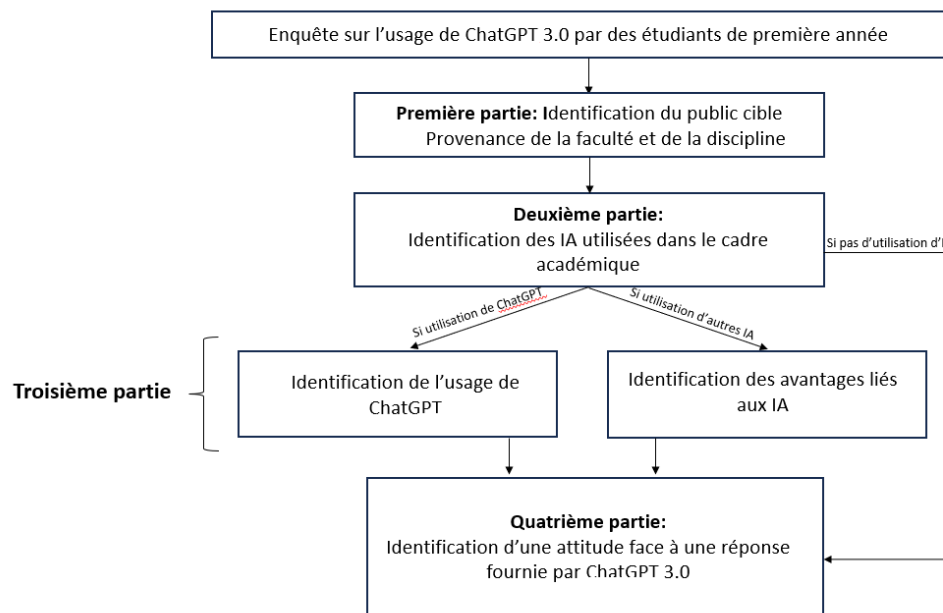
Enquête sur l'usage de ChatGPT 3.0 par des étudiants de première année

**Première partie:** Identification du public cible
Provenance de la faculté et de la discipline

**Deuxième partie:**
Identification des IA utilisées dans le cadre académique

Si pas d'utilisation d'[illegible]

Si utilisation de ChatGPT

Si utilisation d'autres IA

**Troisième partie**

Identification de l'usage de ChatGPT

Identification des avantages liés aux IA

**Quatrième partie:**
Identification d'une attitude face à une réponse fournie par ChatGPT 3.0